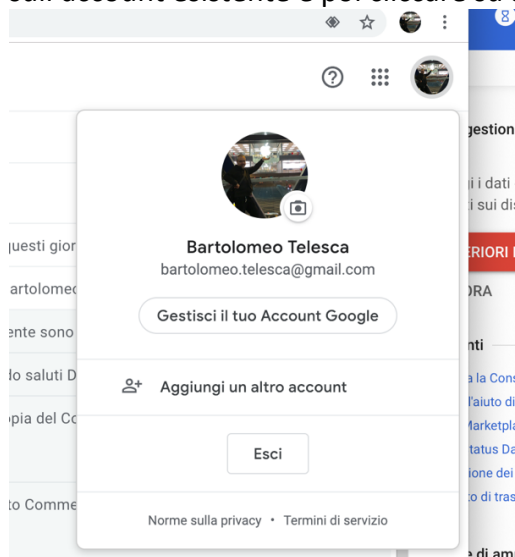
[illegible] account esistente e poi cliccare su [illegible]

8

gestion

i i dati
i sui dis

questi gior

artolomeo

ente sono

do saluti D

pia del Co

to Comme

ERIORI

ORA

nti

a la Cons
l'aiuto di
Marketpla
tatus Da
ione dei
o di tras

e di am

Bartolomeo Telesca
bartolomeo.telesca@gmail.com

Gestisci il tuo Account Google

Aggiungi un altro account

Esci

Norme sulla privacy • Termini di servizio